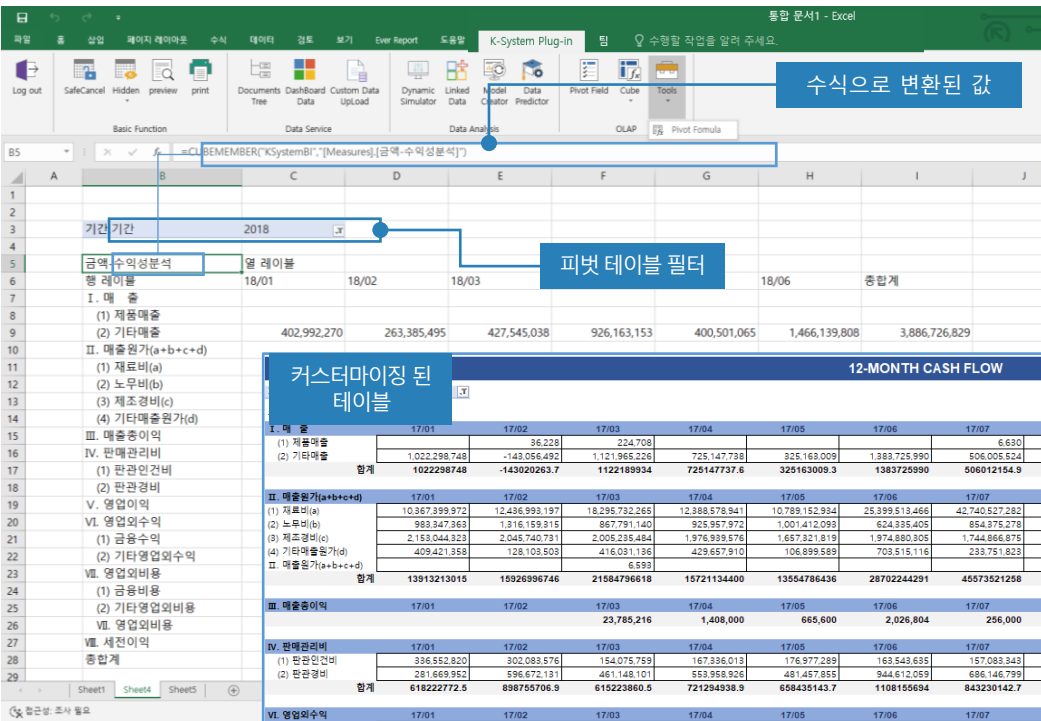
통합 문서1 - Excel

파일 홈 삽입 페이지 레이아웃 수식 데이터 검토 보기 Ever Report 도움말 K-System Plug-in 팀 수행할 작업을 알려 주세요.

Log out | SafeCancel Hidden preview print | Basic Function | Documents Tree DashBoard Data Custom Data UpLoad | Data Service | Dynamic Simulator Linked Data Model Creator Data Predictor | Data Analysis | Pivot Field Cube | Tools | OLAP | Pivot Fomula

수식으로 변환된 값

B5 =CUBEMEMBER("KSystemBI","[Measures].[금액-수익성분석]")

| | A | B | C | D | E | F | G | H | I | J |
|---|---|---|---|---|---|---|---|---|---|---|
| 3 | | 기간 기간 | 2018 | | | | | | | |
| 5 | | 금액-수익성분석 | 열 레이블 | | | | | | | |
| 6 | | 행 레이블 | 18/01 | 18/02 | 18/03 | | | 18/06 | 총합계 | |
| 7 | | I. 매 출 | | | | | | | | |
| 8 | | (1) 제품매출 | | | | | | | | |
| 9 | | (2) 기타매출 | 402,992,270 | 263,385,495 | 427,545,038 | 926,163,153 | 400,501,065 | 1,466,139,808 | 3,886,726,829 | |
| 10 | | II. 매출원가(a+b+c+d) | | | | | | | | |
| 11 | | (1) 재료비(a) | | | | | | | | |
| 12 | | (2) 노무비(b) | | | | | | | | |
| 13 | | (3) 제조경비(c) | | | | | | | | |
| 14 | | (4) 기타매출원가(d) | | | | | | | | |
| 15 | | III. 매출총이익 | | | | | | | | |
| 16 | | IV. 판매관리비 | | | | | | | | |
| 17 | | (1) 판관인건비 | | | | | | | | |
| 18 | | (2) 판관경비 | | | | | | | | |
| 19 | | V. 영업이익 | | | | | | | | |
| 20 | | VI. 영업외수익 | | | | | | | | |
| 21 | | (1) 금융수익 | | | | | | | | |
| 22 | | (2) 기타영업외수익 | | | | | | | | |
| 23 | | VII. 영업외비용 | | | | | | | | |
| 24 | | (1) 금융비용 | | | | | | | | |
| 25 | | (2) 기타영업외비용 | | | | | | | | |
| 26 | | VII. 영업외비용 | | | | | | | | |
| 27 | | VIII. 세전이익 | | | | | | | | |
| 28 | | 총합계 | | | | | | | | |

피벗 테이블 필터

커스터마이징 된 테이블

12-MONTH CASH FLOW

| I. 매 출 | 17/01 | 17/02 | 17/03 | 17/04 | 17/05 | 17/06 | 17/07 |
|---|---|---|---|---|---|---|---|
| (1) 제품매출 | | 36,228 | 224,708 | | | | 6,630 |
| (2) 기타매출 | 1,022,298,748 | -143,056,492 | 1,121,965,226 | 725,147,738 | 325,163,009 | 1,383,725,990 | 506,005,524 |
| 합계 | 1022298748 | -143020263.7 | 1122189934 | 725147737.6 | 325163009.3 | 1383725990 | 506012154.9 |

| II. 매출원가(a+b+c+d) | 17/01 | 17/02 | 17/03 | 17/04 | 17/05 | 17/06 | 17/07 |
|---|---|---|---|---|---|---|---|
| (1) 재료비(a) | 10,367,399,972 | 12,436,993,197 | 18,295,732,265 | 12,388,578,941 | 10,789,152,934 | 25,399,513,466 | 42,740,527,282 |
| (2) 노무비(b) | 983,347,363 | 1,316,159,315 | 867,791,140 | 925,957,972 | 1,001,412,093 | 624,335,405 | 854,375,278 |
| (3) 제조경비(c) | 2,153,044,323 | 2,045,740,731 | 2,005,235,484 | 1,976,939,576 | 1,657,321,819 | 1,974,880,305 | 1,744,866,875 |
| (4) 기타매출원가(d) | 409,421,358 | 128,103,503 | 416,031,136 | 429,657,910 | 106,899,589 | 703,515,116 | 233,751,823 |
| II. 매출원가(a+b+c+d) | | | 6,593 | | | | |
| 합계 | 13913213015 | 15926996746 | 21584796618 | 15721134400 | 13554786436 | 28702244291 | 45573521258 |

| III. 매출총이익 | 17/01 | 17/02 | 17/03 | 17/04 | 17/05 | 17/06 | 17/07 |
|---|---|---|---|---|---|---|---|
| | | | 23,785,216 | 1,408,000 | 665,600 | 2,026,804 | 256,000 |

| IV. 판매관리비 | 17/01 | 17/02 | 17/03 | 17/04 | 17/05 | 17/06 | 17/07 |
|---|---|---|---|---|---|---|---|
| (1) 판관인건비 | 336,552,820 | 302,083,576 | 154,075,759 | 167,336,013 | 176,977,289 | 163,543,635 | 157,083,343 |
| (2) 판관경비 | 281,669,952 | 596,672,131 | 461,148,101 | 553,958,926 | 481,457,855 | 944,612,059 | 686,146,799 |
| 합계 | 618222772.5 | 898755706.9 | 615223860.5 | 721294938.9 | 658435143.7 | 1108155694 | 843230142.7 |

| VI. 영업외수익 | 17/01 | 17/02 | 17/03 | 17/04 | 17/05 | 17/06 | 17/07 |
|---|---|---|---|---|---|---|---|

Sheet1 Sheet4 Sheet5

접근성: 조사 필요